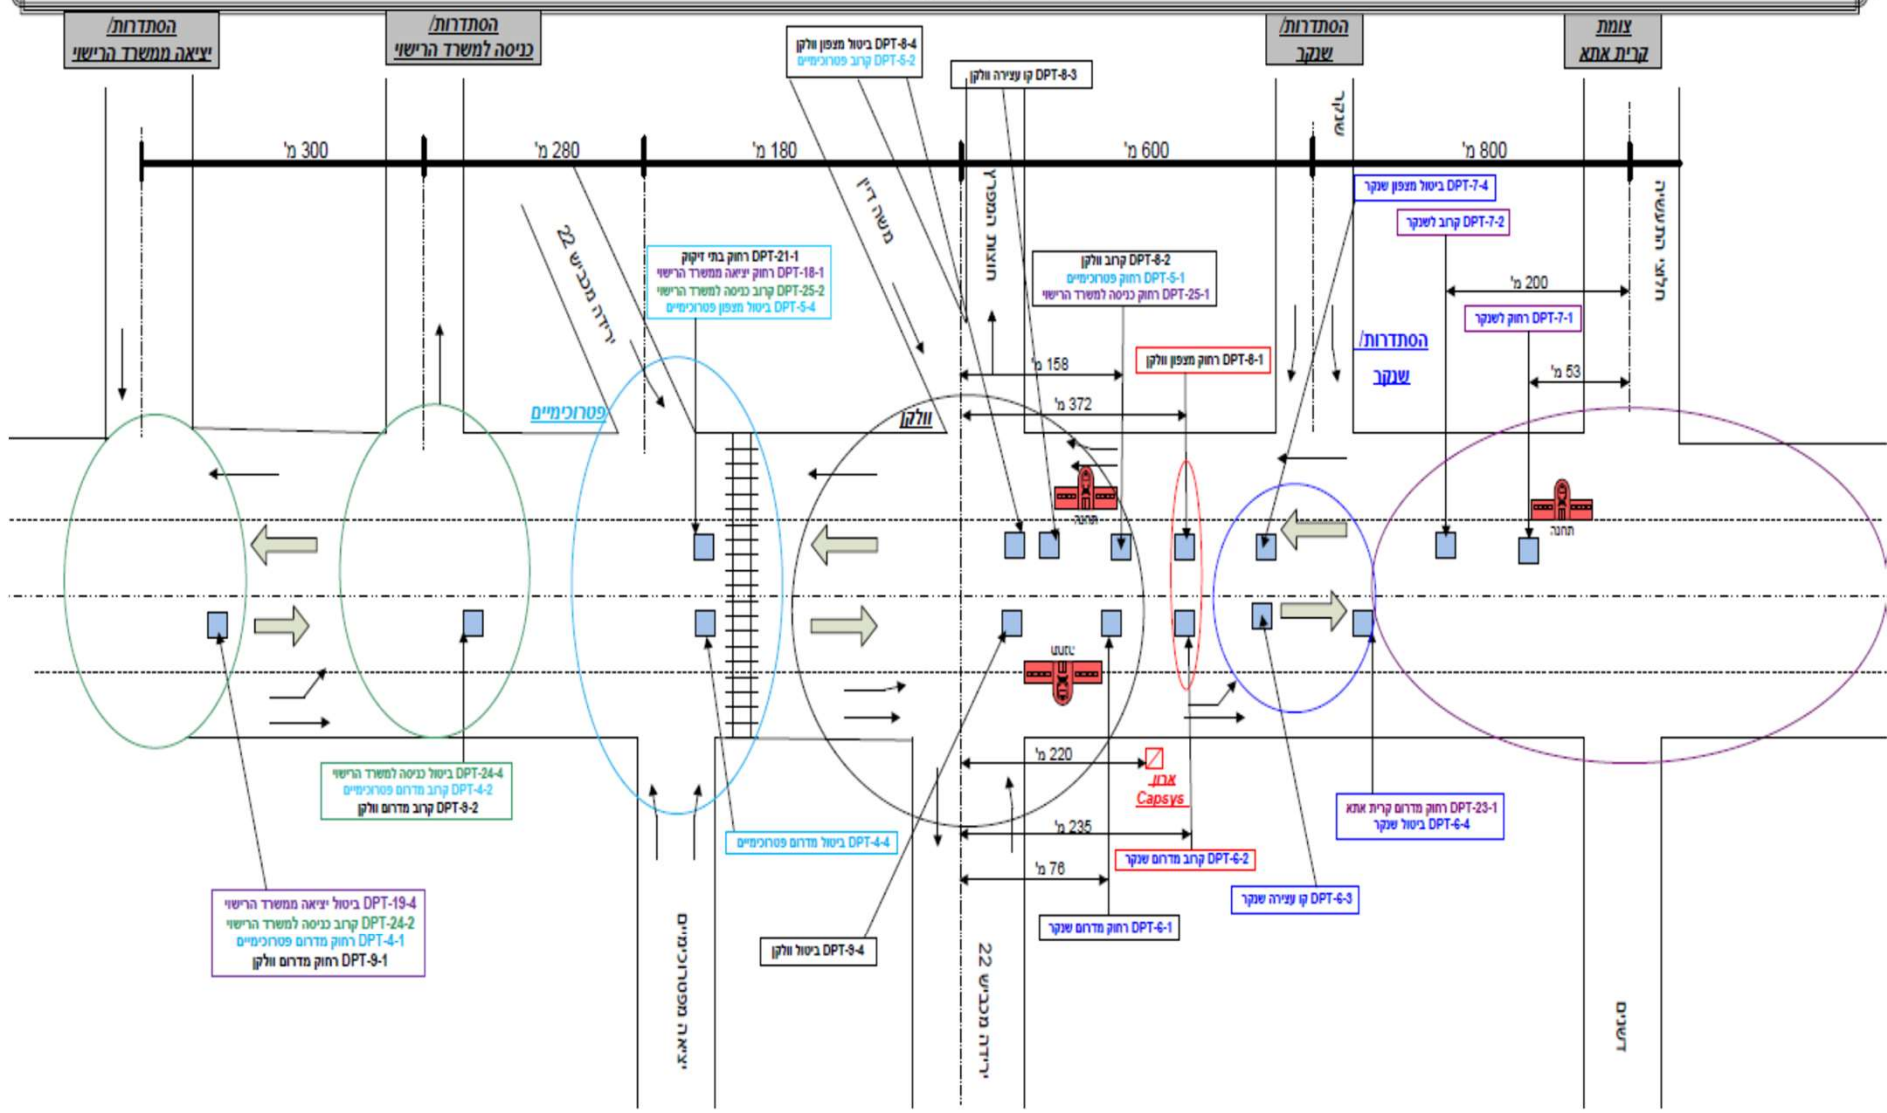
הסתדרות/ יציאה ממשרד הרישוי

הסתדרות/ כניסה למשרד הרישוי

DPT-8-4 ביטול מצפון וולקן
DPT-5-2 קרוב פטרוכימיים

DPT-8-3 קו עצירה וולקן

הסתדרות/ שנקר

צומת קרית אתא

300 מ'
280 מ'
180 מ'
600 מ'
800 מ'

משה דיין

ירידה מכביש 22

DPT-21-1 רחוק בתי זיקוק
DPT-18-1 רחוק יציאה ממשרד הרישוי
DPT-25-2 קרוב כניסה למשרד הרישוי
DPT-5-4 ביטול מצפון פטרוכימיים

DPT-8-2 קרוב וולקן
DPT-5-1 רחוק פטרוכימיים
DPT-25-1 רחוק כניסה למשרד הרישוי

DPT-7-4 ביטול מצפון שנקר
DPT-7-2 קרוב לשנקר
200 מ'
DPT-7-1 רחוק לשנקר

הסתדרות/ שנקר

53 מ'

DPT-8-1 רחוק מצפון וולקן

158 מ'
372 מ'

פטרוכימיים

וולקן

תחנה

תחנה

תחנה

220 מ'

ארון Capsys

235 מ'

76 מ'

DPT-24-4 ביטול כניסה למשרד הרישוי
DPT-4-2 קרוב מדרום פטרוכימיים
DPT-9-2 קרוב מדרום וולקן

DPT-4-4 ביטול מדרום פטרוכימיים

DPT-6-2 קרוב מדרום שנקר

DPT-23-1 רחוק מדרום קרית אתא
DPT-6-4 ביטול שנקר

DPT-6-3 קו עצירה שנקר

DPT-6-1 רחוק מדרום שנקר

DPT-9-4 ביטול וולקן

DPT-19-4 ביטול יציאה ממשרד הרישוי
DPT-24-2 קרוב כניסה למשרד הרישוי
DPT-4-1 רחוק מדרום פטרוכימיים
DPT-9-1 רחוק מדרום וולקן

ירידה מכביש 22

דשנים